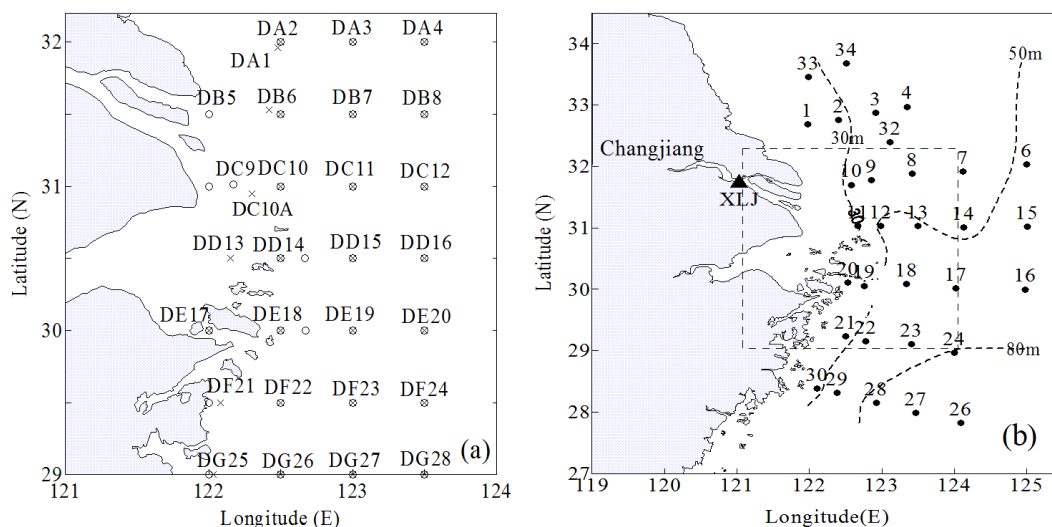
32
DA2
DA3
DA4
DA1
DB5
DB6
DB7
DB8
31
DC9
DC10
DC11
DC12
DC10A
DD13
DD14
DD15
DD16
Latitude (N)
30
DE17
DE18
DE19
DE20
DF21
DF22
DF23
DF24
29
DG25
DG26
DG27
DG28
(a)
121
122
123
124
Longitude (E)

34
33
32
31
30
29
28
27
Latitude (N)
33
34
50m
1
2
3
4
32
30m
Changjiang
8
7
6
10
9
XLJ
11
12
13
14
15
20
19
18
17
16
21
22
23
24
80m
30
29
28
27
26
(b)
119
120
121
122
123
124
125
Longitude(E)